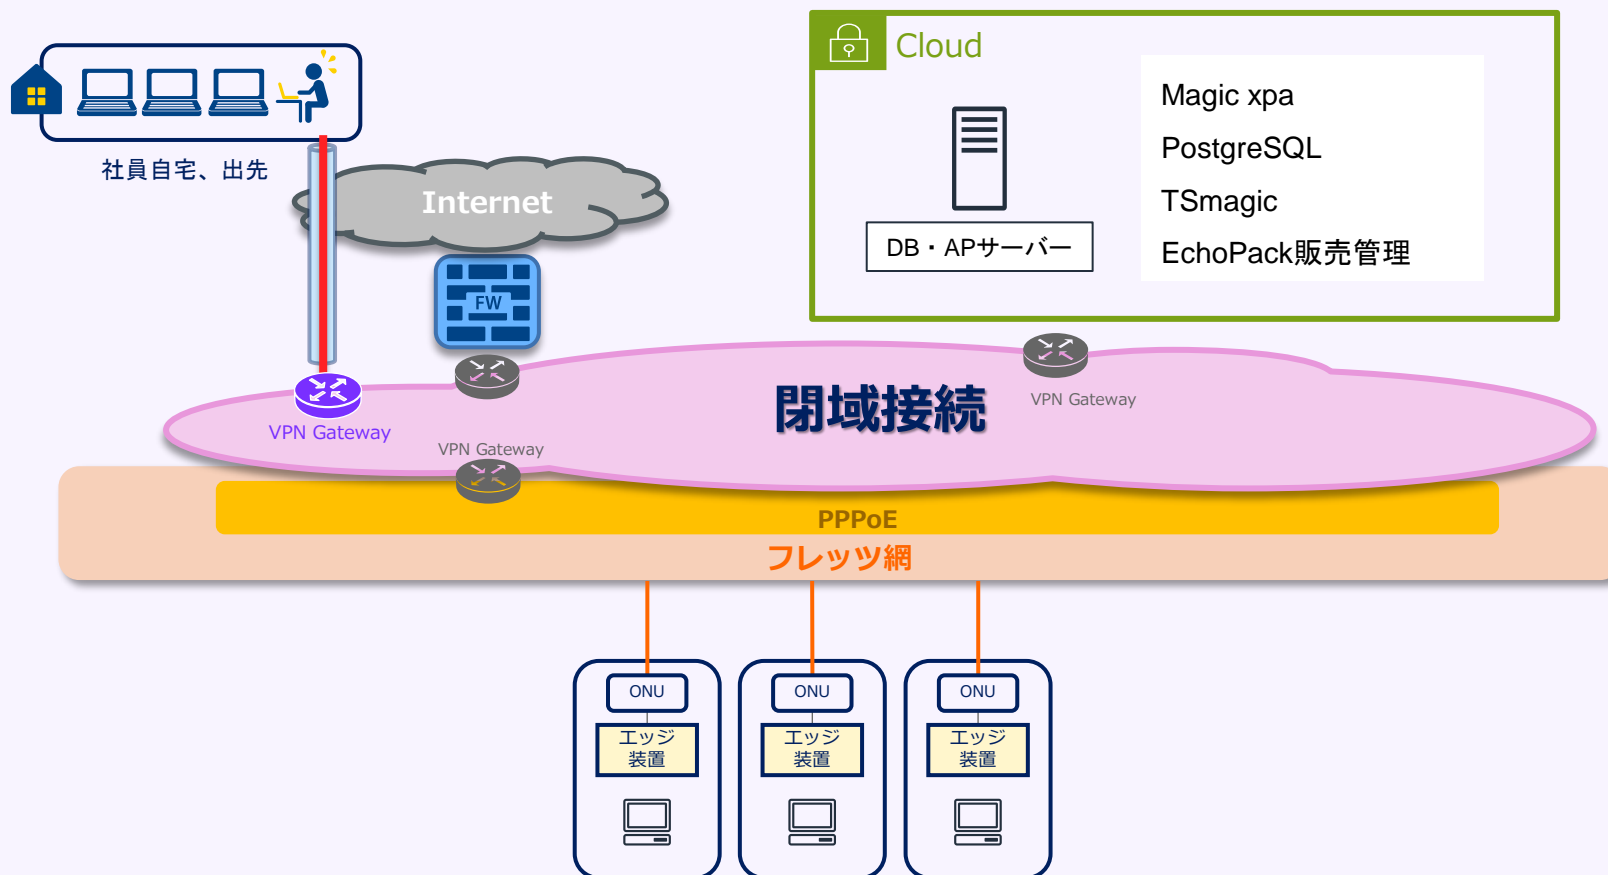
社員自宅、出先

Internet

FW

Cloud

DB・APサーバー

Magic xpa

PostgreSQL

TSmagic

EchoPack販売管理

閉域接続

VPN Gateway

VPN Gateway

VPN Gateway

PPPoE

フレッツ網

ONU

エッジ装置

ONU

エッジ装置

ONU

エッジ装置